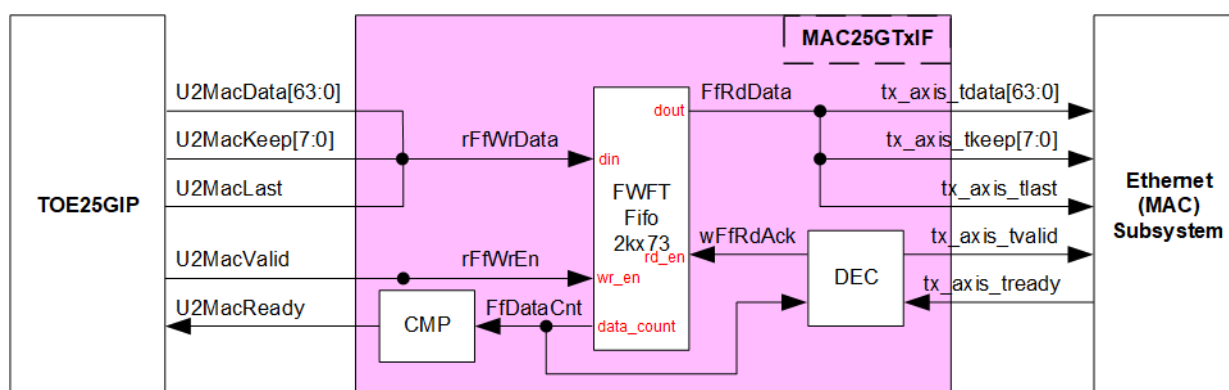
MAC25GTxIF

TOE25GIP

U2MacData[63:0]
U2MacKeep[7:0]
U2MacLast
U2MacValid
U2MacReady

rFfWrData
rFfWrEn

din
wr_en
data_count

FWFT
Fifo
2kx73

dout
rd_en

FfRdData
wFfRdAck
FfDataCnt

CMP
DEC

tx_axis_tdata[63:0]
tx_axis_tkeep[7:0]
tx_axis_tlast
tx_axis_tvalid
tx_axis_tready

Ethernet
(MAC)
Subsystem